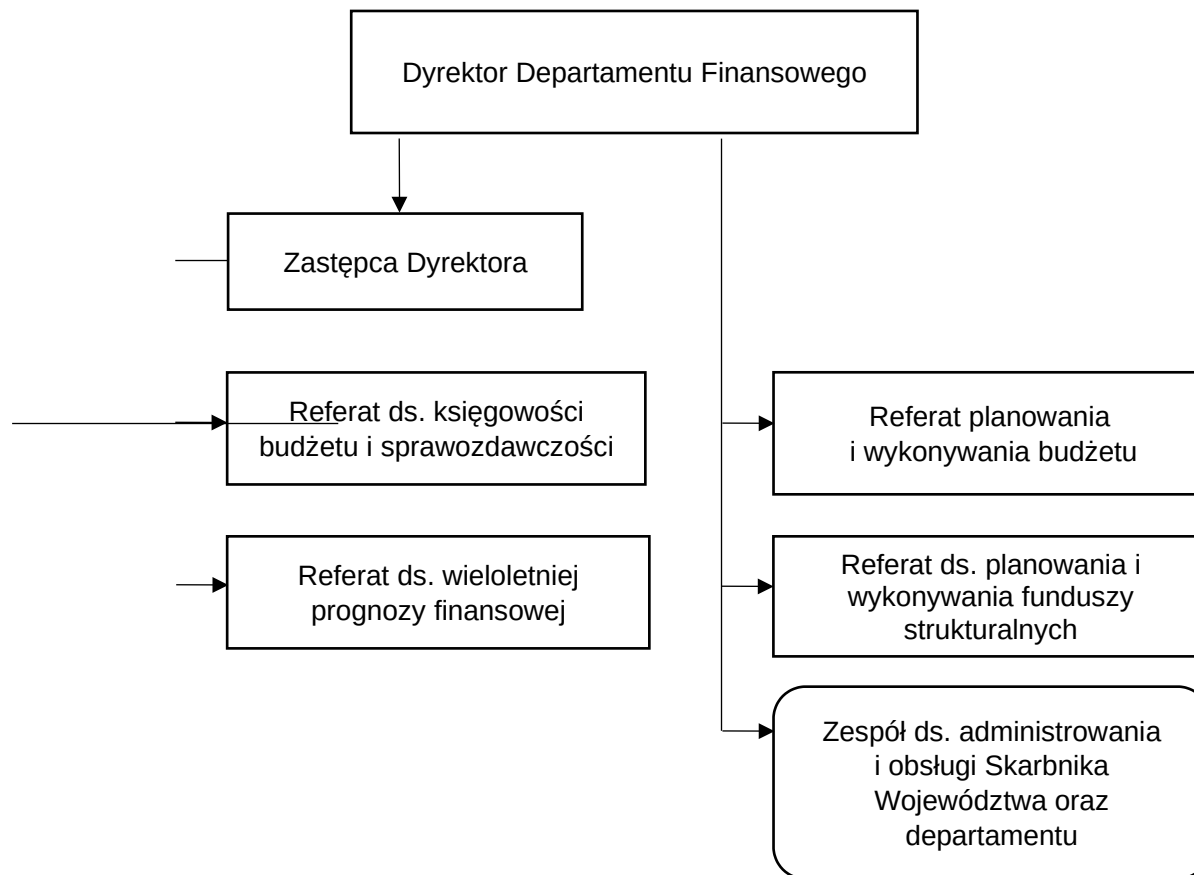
Dyrektor Departamentu Finansowego

Zastępca Dyrektora

Referat ds. księgowości budżetu i sprawozdawczości

Referat ds. wieloletniej prognozy finansowej

Referat planowania i wykonywania budżetu

Referat ds. planowania i wykonywania funduszy strukturalnych

Zespół ds. administrowania i obsługi Skarbnika Województwa oraz departamentu